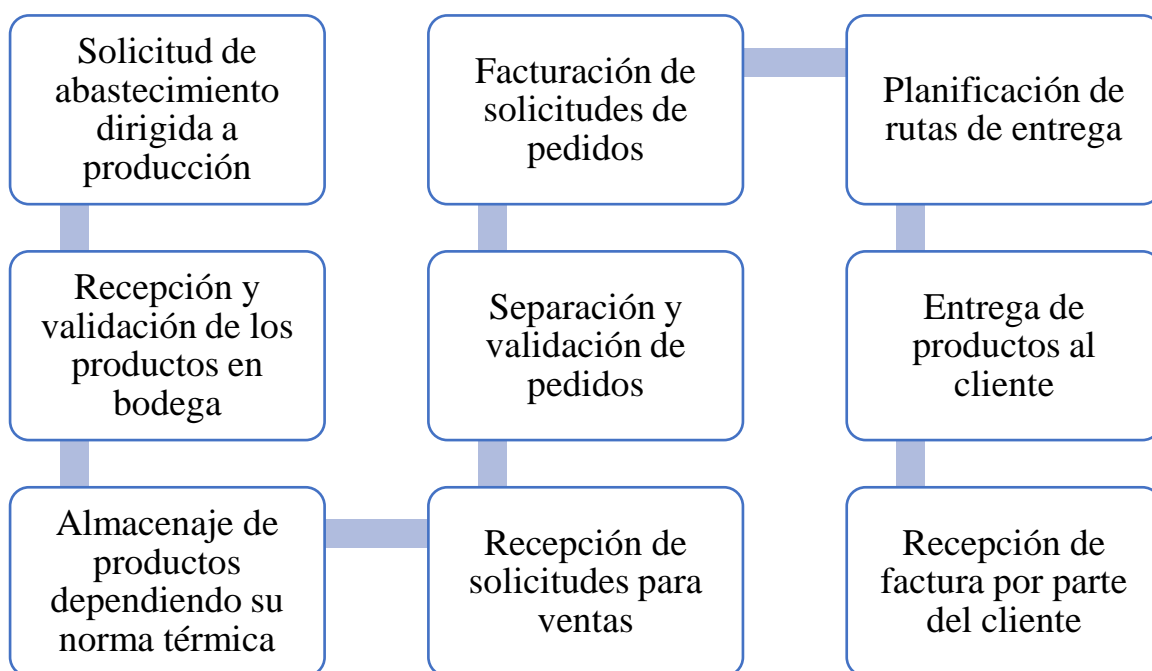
Solicitud de abastecimiento dirigida a producción

Recepción y validación de los productos en bodega

Almacenaje de productos dependiendo su norma térmica

Recepción de solicitudes para ventas

Separación y validación de pedidos

Facturación de solicitudes de pedidos

Planificación de rutas de entrega

Entrega de productos al cliente

Recepción de factura por parte del cliente